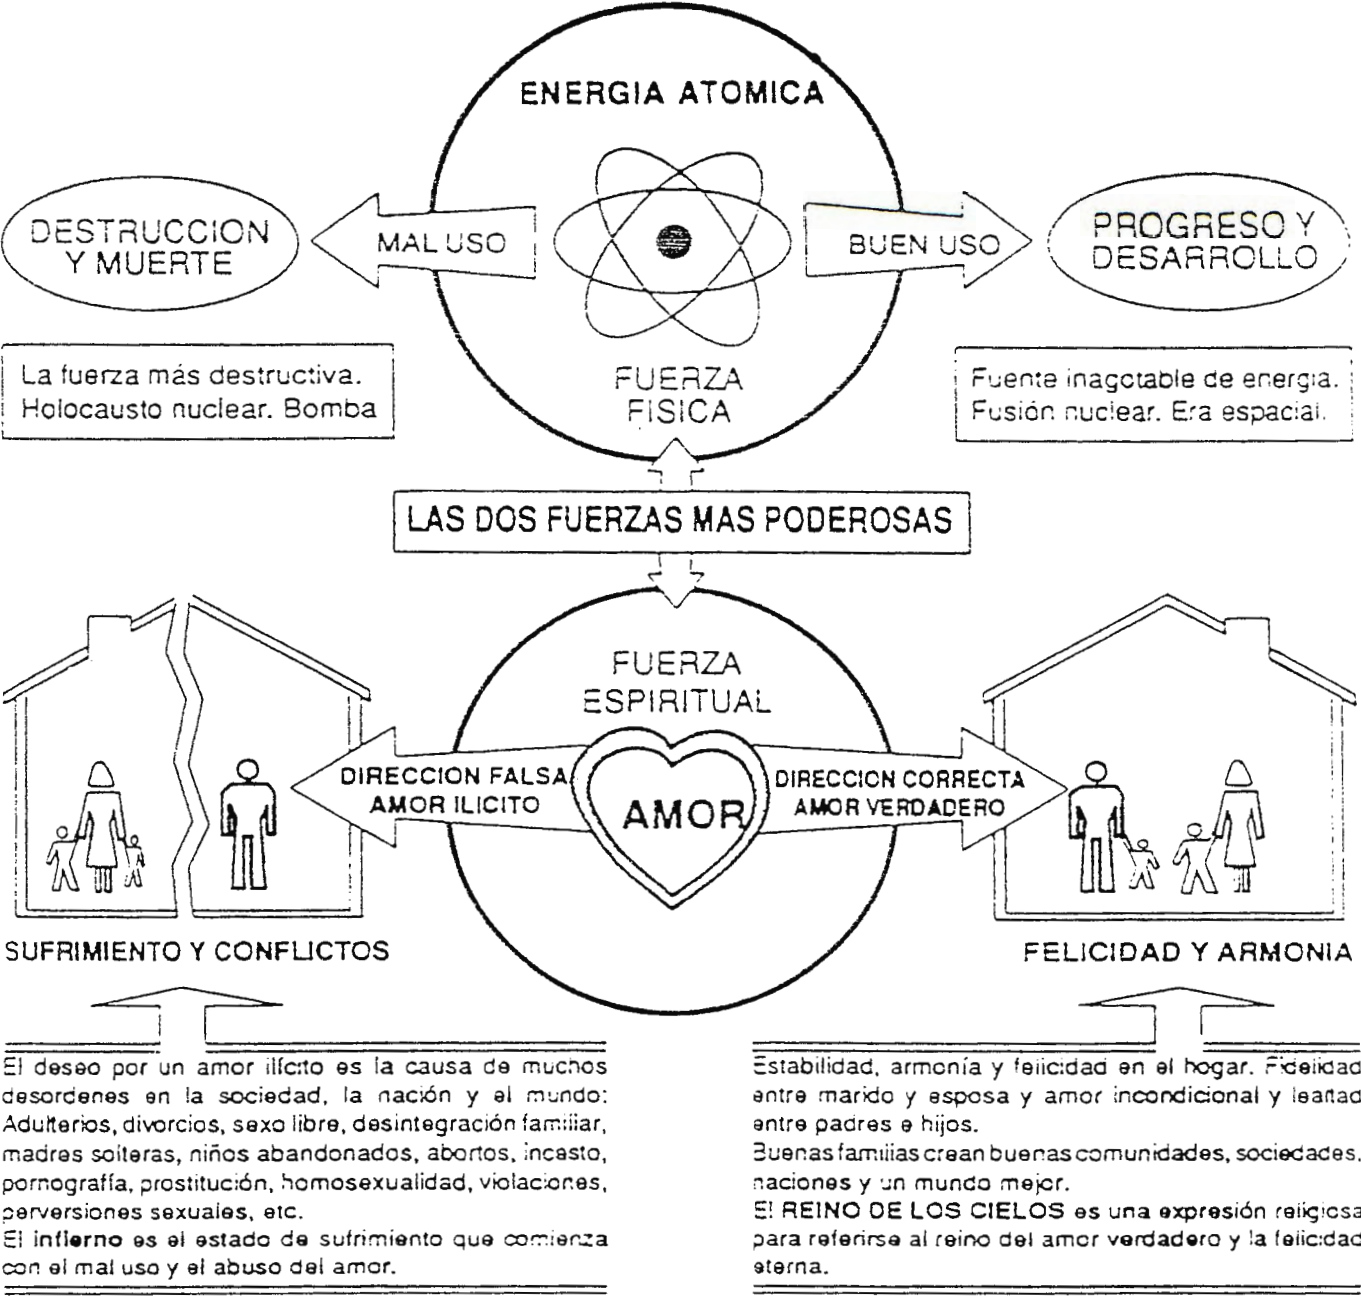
ENERGIA ATOMICA

DESTRUCCION Y MUERTE

MAL USO

BUEN USO

PROGRESO Y DESARROLLO

La fuerza más destructiva. Holocausto nuclear. Bomba

FUERZA FISICA

Fuente inagotable de energía. Fusión nuclear. Era espacial.

LAS DOS FUERZAS MAS PODEROSAS

FUERZA ESPIRITUAL

DIRECCION FALSA AMOR ILICITO

AMOR

DIRECCION CORRECTA AMOR VERDADERO

SUFRIMIENTO Y CONFLICTOS

FELICIDAD Y ARMONIA

El deseo por un amor ilícito es la causa de muchos desordenes en la sociedad, la nación y el mundo: Adulterios, divorcios, sexo libre, desintegración familiar, madres solteras, niños abandonados, abortos, incesto, pornografía, prostitución, homosexualidad, violaciones, perversiones sexuales, etc.
El infierno es el estado de sufrimiento que comienza con el mal uso y el abuso del amor.

Estabilidad, armonía y felicidad en el hogar. Fidelidad entre marido y esposa y amor incondicional y lealtad entre padres e hijos.
Buenas familias crean buenas comunidades, sociedades, naciones y un mundo mejor.
El REINO DE LOS CIELOS es una expresión religiosa para referirse al reino del amor verdadero y la felicidad eterna.